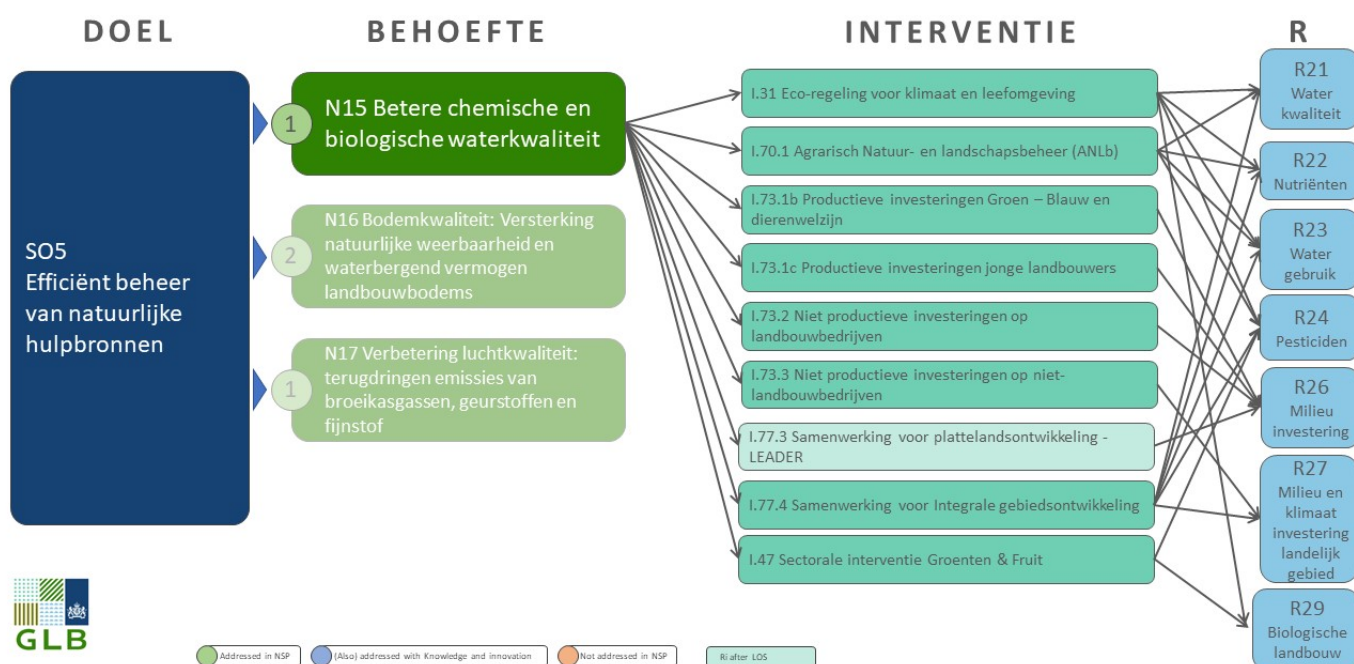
DOEL

BEHOEFTE

INTERVENTIE

R

SO5
Efficiënt beheer van natuurlijke hulpbronnen

1 N15 Betere chemische en biologische waterkwaliteit

2 N16 Bodemkwaliteit: Versterking natuurlijke weerbaarheid en waterbergend vermogen landbouwbodems

1 N17 Verbetering luchtkwaliteit: terugdringen emissies van broeikasgassen, geurstoffen en fijnstof

I.31 Eco-regeling voor klimaat en leefomgeving

I.70.1 Agrarisch Natuur- en landschapsbeheer (ANLb)

I.73.1b Productieve investeringen Groen – Blauw en dierenwelzijn

I.73.1c Productieve investeringen jonge landbouwers

I.73.2 Niet productieve investeringen op landbouwbedrijven

I.73.3 Niet productieve investeringen op niet-landbouwbedrijven

I.77.3 Samenwerking voor plattelandsontwikkeling - LEADER

I.77.4 Samenwerking voor Integrale gebiedsontwikkeling

I.47 Sectorale interventie Groenten & Fruit

R21 Water kwaliteit

R22 Nutriënten

R23 Water gebruik

R24 Pesticiden

R26 Milieu investering

R27 Milieu en klimaat investering landelijk gebied

R29 Biologische landbouw

GLB

Addressed in NSP

(Also) addressed with Knowledge and innovation

Not addressed in NSP

RI after LOS